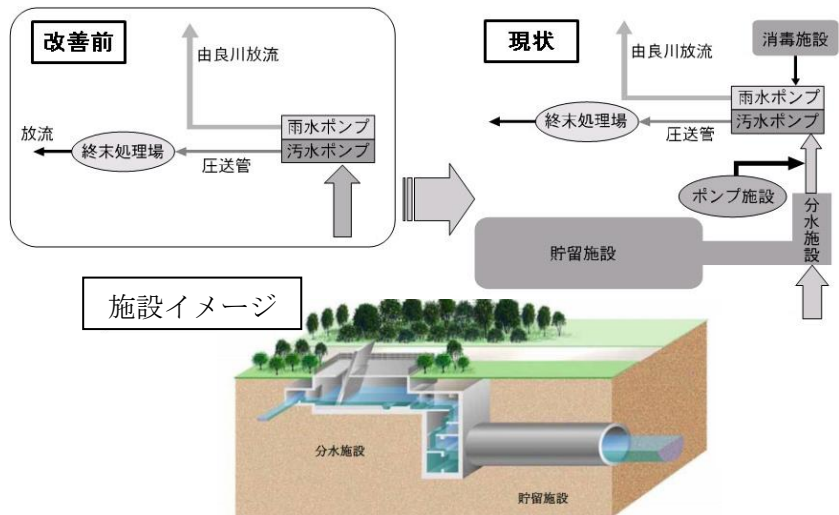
改善前

由良川放流

放流

終末処理場

雨水ポンプ

汚水ポンプ

圧送管

現状

由良川放流

消毒施設

終末処理場

雨水ポンプ

汚水ポンプ

圧送管

ポンプ施設

貯留施設

分水施設

施設イメージ

分水施設

貯留施設